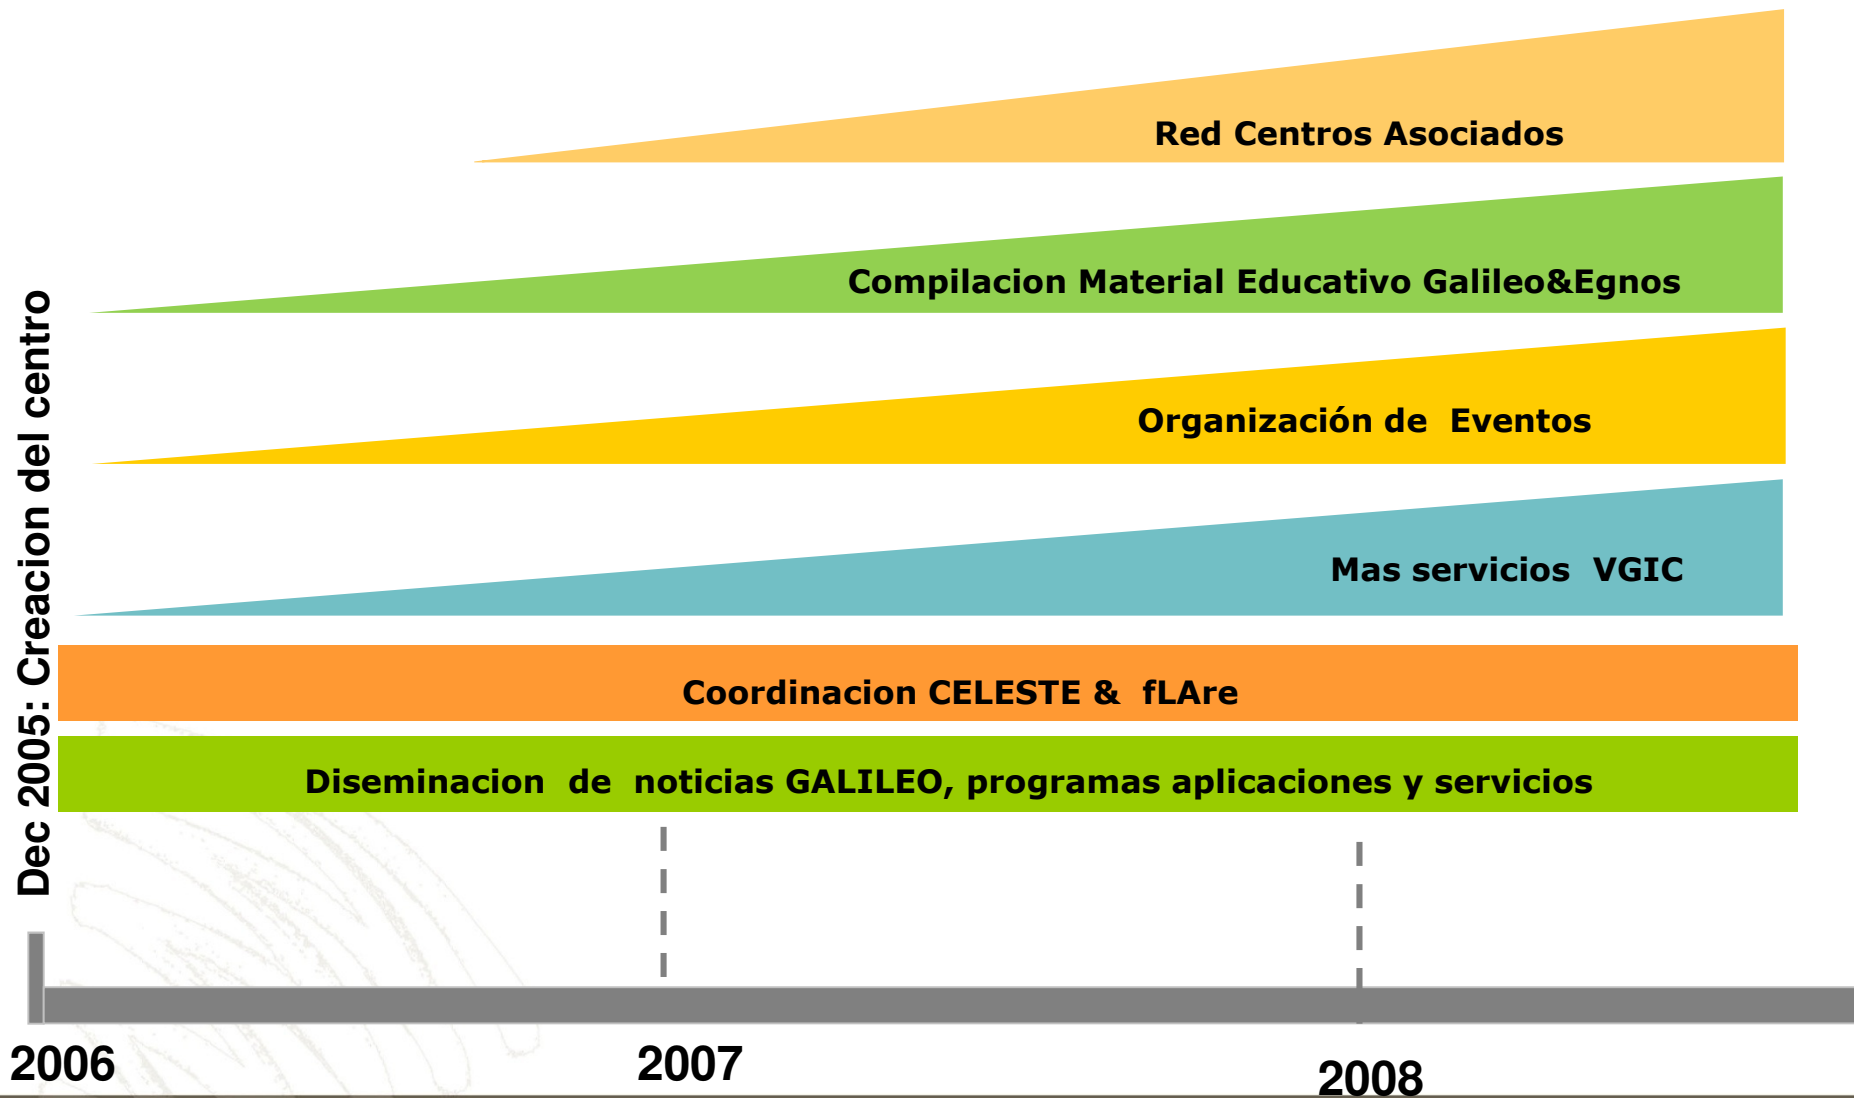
Dec 2005: Creacion del centro

Red Centros Asociados

Compilacion Material Educativo Galileo&Egnos

Organización de Eventos

Mas servicios VGIC

Coordinacion CELESTE & fLAre

Diseminacion de noticias GALILEO, programas aplicaciones y servicios

2006

2007

2008